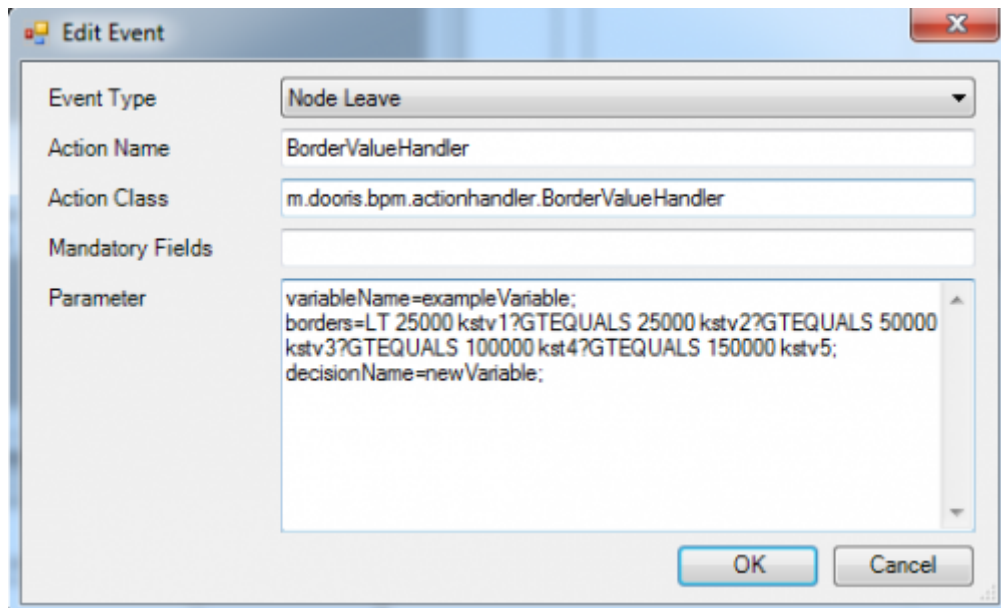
Edit Event

Event Type
Node Leave

Action Name
BorderValueHandler

Action Class
m.dooris.bpm.actionhandler.BorderValueHandler

Mandatory Fields

Parameter
variableName=exampleVariable;
borders=LT 25000 kstv1?GTEQUALS 25000 kstv2?GTEQUALS 50000 kstv3?GTEQUALS 100000 kst4?GTEQUALS 150000 kstv5;
decisionName=newVariable;

OK
Cancel